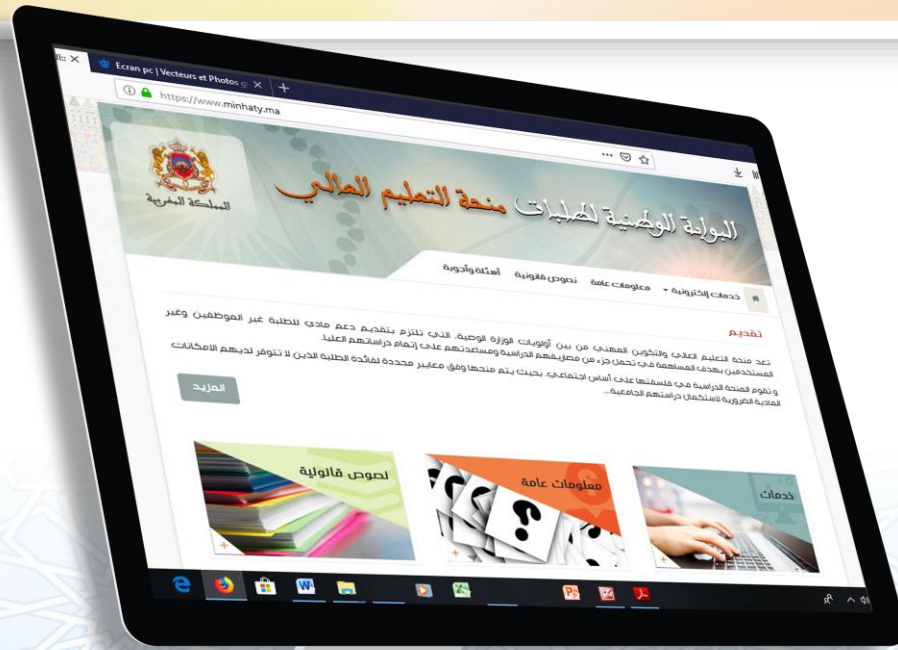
Ecran pc | Vecteurs et Photos g

https://www.minhaty.ma

المملكة المغربية

البوابة الوطنية لطلبات منحة التعليم العالي

خدمات إلكترونية
معلومات عامة
نصوص قانونية
أسئلة وأجوبة

تقديم

تعد منحة التعليم العالي والتكوين المهني من بين أولويات الوزارة الوصية، التي تلتزم بتقديم دعم مادي للطلبة غير الموظفين وغير المستخدمين بهدف المساهمة في تحمل جزء من مصاريفهم الدراسية ومساعدتهم على إتمام دراساتهم العليا.

و تقوم المنحة الدراسية في فلسفتها على أساس اجتماعي، بحيث يتم منحها وفق معايير محددة لفائدة الطلبة الذين لا تتوفر لديهم الامكانات المادية الضرورية لاستكمال دراستهم الجامعية...

المزيد

نصوص قانونية

معلومات عامة

خدمات